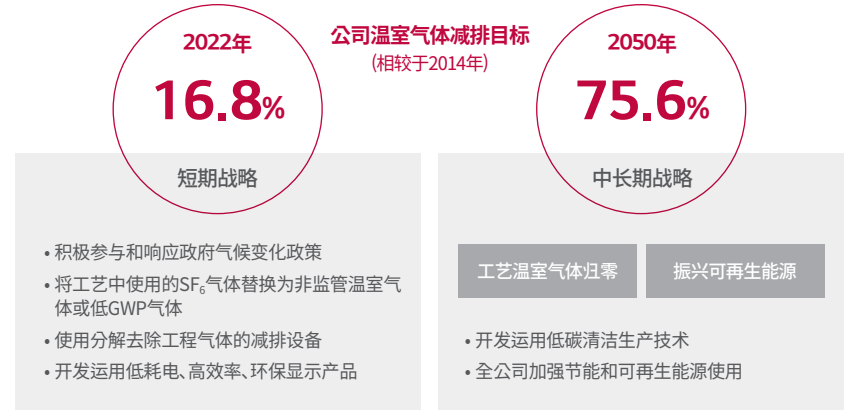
公司温室气体减排目标
(相较于2014年)

2022年
16.8%
短期战略

2050年
75.6%
中长期战略

• 积极参与和响应政府气候变化政策
• 将工艺中使用的$SF_6$气体替换为非监管温室气体或低GWP气体
• 使用分解去除工程气体的减排设备
• 开发运用低耗电、高效率、环保显示产品

工艺温室气体归零
振兴可再生能源

• 开发运用低碳清洁生产技术
• 全公司加强节能和可再生能源使用